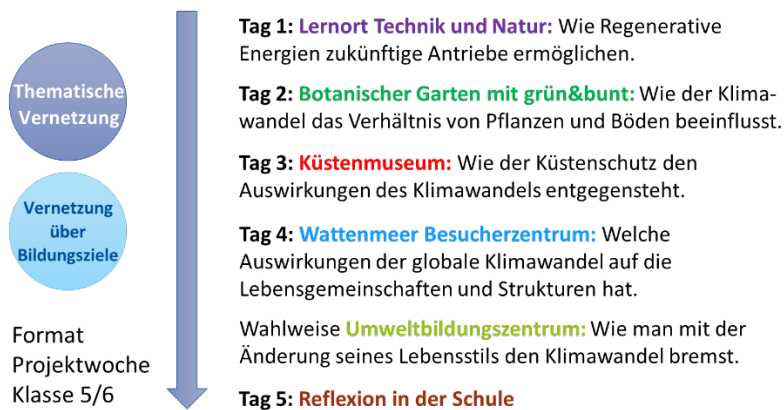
Thematische Vernetzung

Vernetzung über Bildungsziele

Format Projektwoche Klasse 5/6

Tag 1: Lernort Technik und Natur: Wie Regenerative Energien zukünftige Antriebe ermöglichen.

Tag 2: Botanischer Garten mit grün&bunt: Wie der Klimawandel das Verhältnis von Pflanzen und Böden beeinflusst.

Tag 3: Küstenmuseum: Wie der Küstenschutz den Auswirkungen des Klimawandels entgegensteht.

Tag 4: Wattenmeer Besucherzentrum: Welche Auswirkungen der globale Klimawandel auf die Lebensgemeinschaften und Strukturen hat.

Wahlweise Umweltbildungszentrum: Wie man mit der Änderung seines Lebensstils den Klimawandel bremst.

Tag 5: Reflexion in der Schule